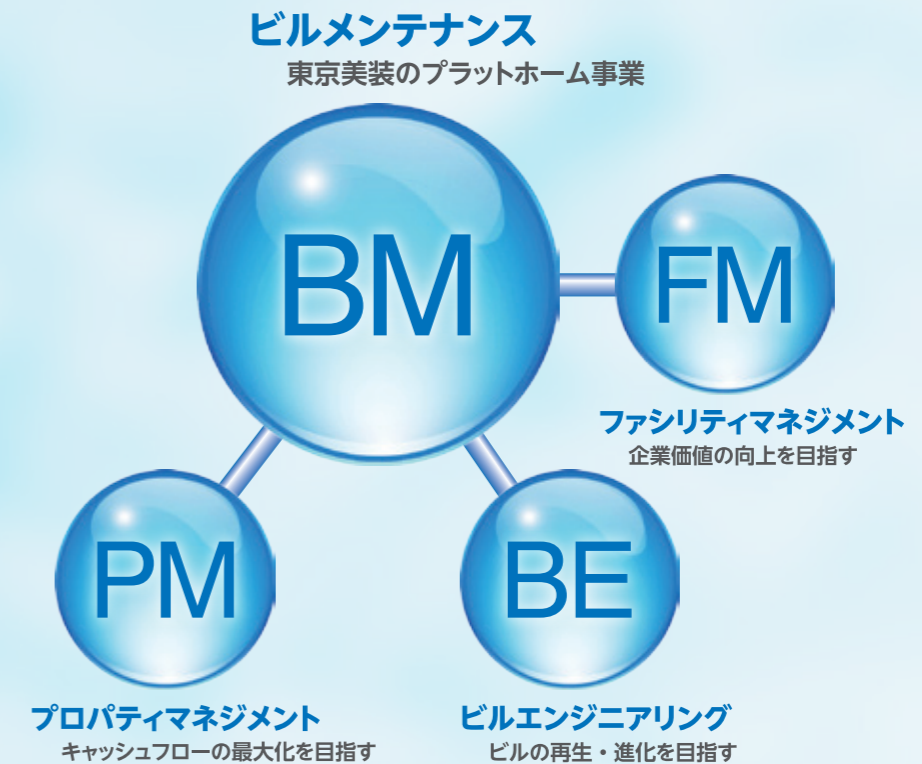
ビルメンテナンス
東京美装のプラットホーム事業

BM

FM

ファシリティマネジメント
企業価値の向上を目指す

PM

BE

プロパティマネジメント
キャッシュフローの最大化を目指す

ビルエンジニアリング
ビルの再生・進化を目指す